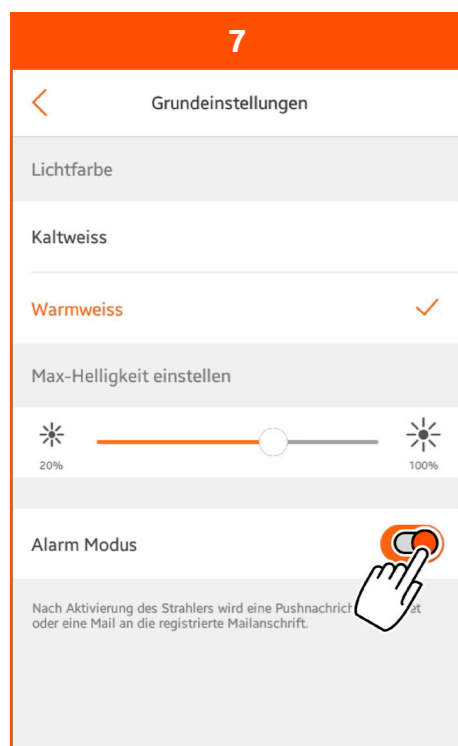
7

Grundeinstellungen

Lichtfarbe

Kaltweiss

Warmweiss

Max-Helligkeit einstellen

20%

100%

Alarm Modus

Nach Aktivierung des Strahlers wird eine Pushnachrich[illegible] oder eine Mail an die registrierte Mailanschrift.